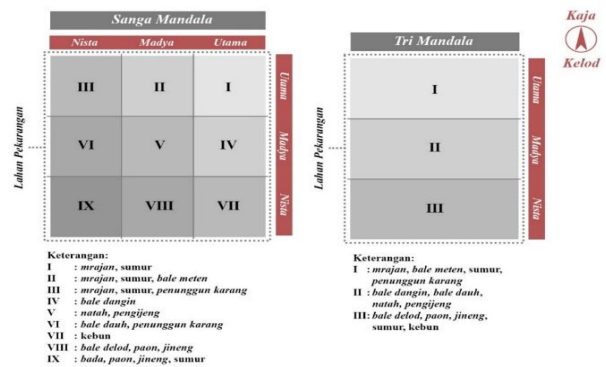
Sanga Mandala

| Nista | Madya | Utama |
|---|---|---|
| III | II | I |
| VI | V | IV |
| IX | VIII | VII |

Utama
Madya
Nista

Lahan Pekarangan

Keterangan:
I : mrajan, sumur
II : mrajan, sumur, bale meten
III : mrajan, sumur, penunggun karang
IV : bale dangin
V : natah, pengijeng
VI : bale dauh, penunggun karang
VII : kebun
VIII : bale delod, paon, jineng
IX : bada, paon, jineng, sumur

Tri Mandala

I
II
III

Lahan Pekarangan

Utama
Madya
Nista

Kaja
Kelod

Keterangan:
I : mrajan, bale meten, sumur, penunggun karang
II : bale dangin, bale dauh, natah, pengijeng
III: bale delod, paon, jineng, sumur, kebun